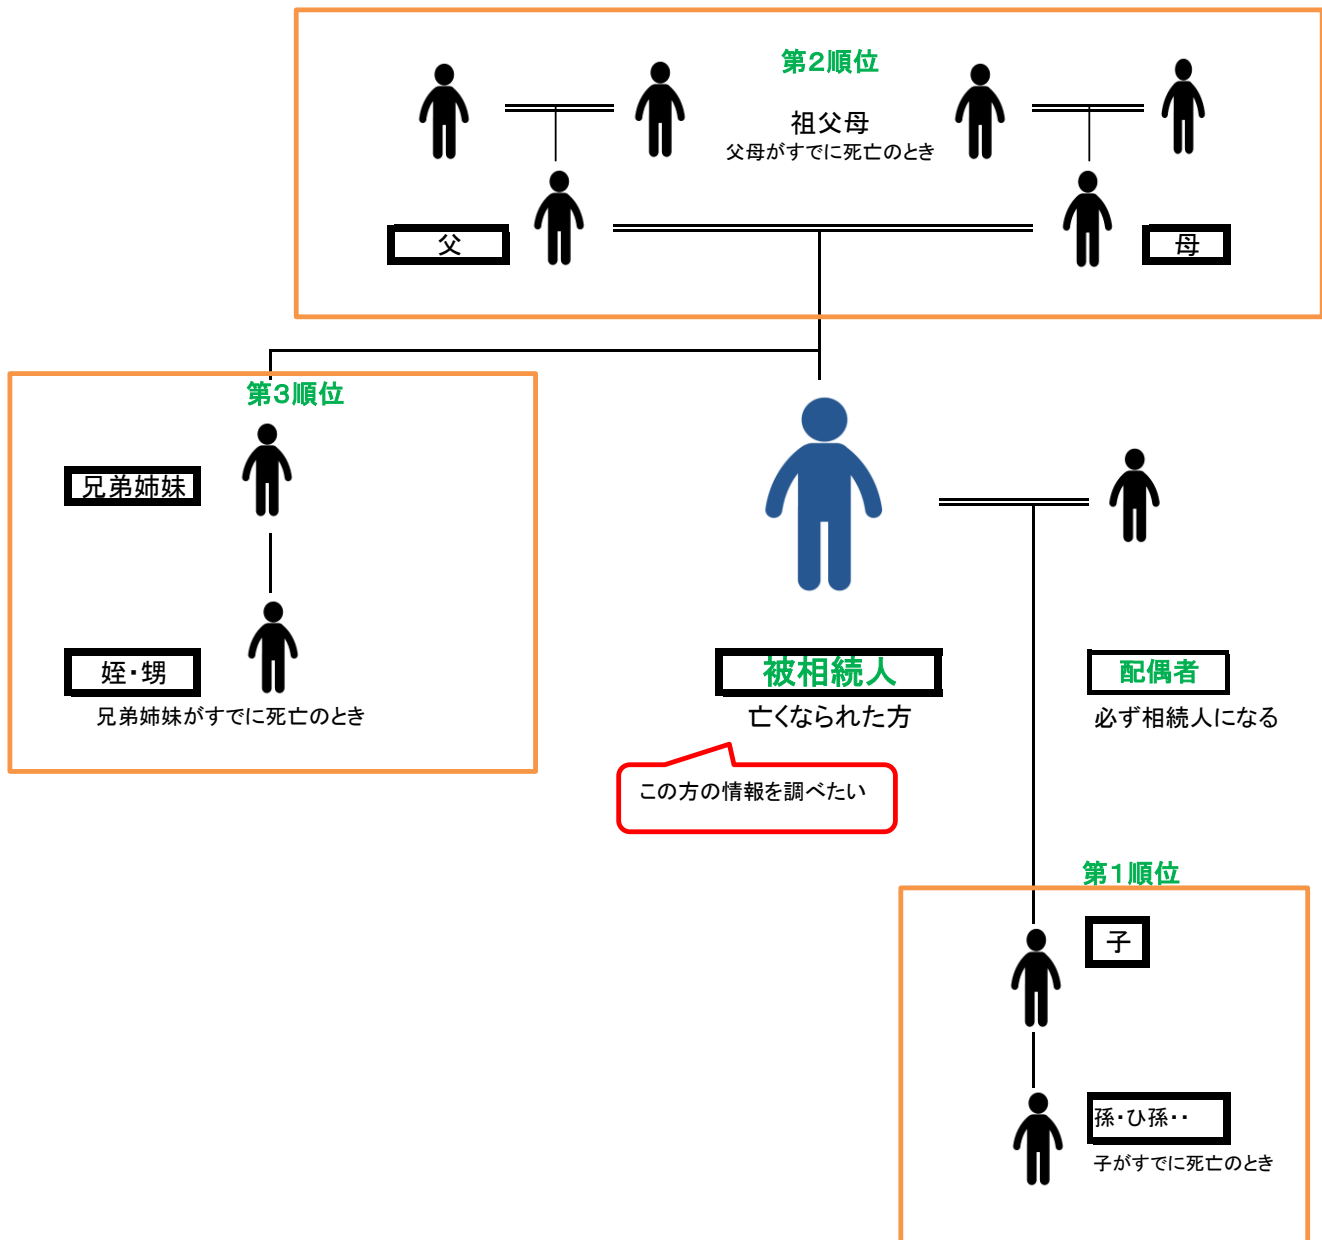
第2順位

祖父母
父母がすでに死亡のとき

父

母

第3順位

兄弟姉妹

姪・甥
兄弟姉妹がすでに死亡のとき

被相続人
亡くなられた方

この方の情報を調べたい

配偶者
必ず相続人になる

第1順位

子

孫・ひ孫・・
子がすでに死亡のとき